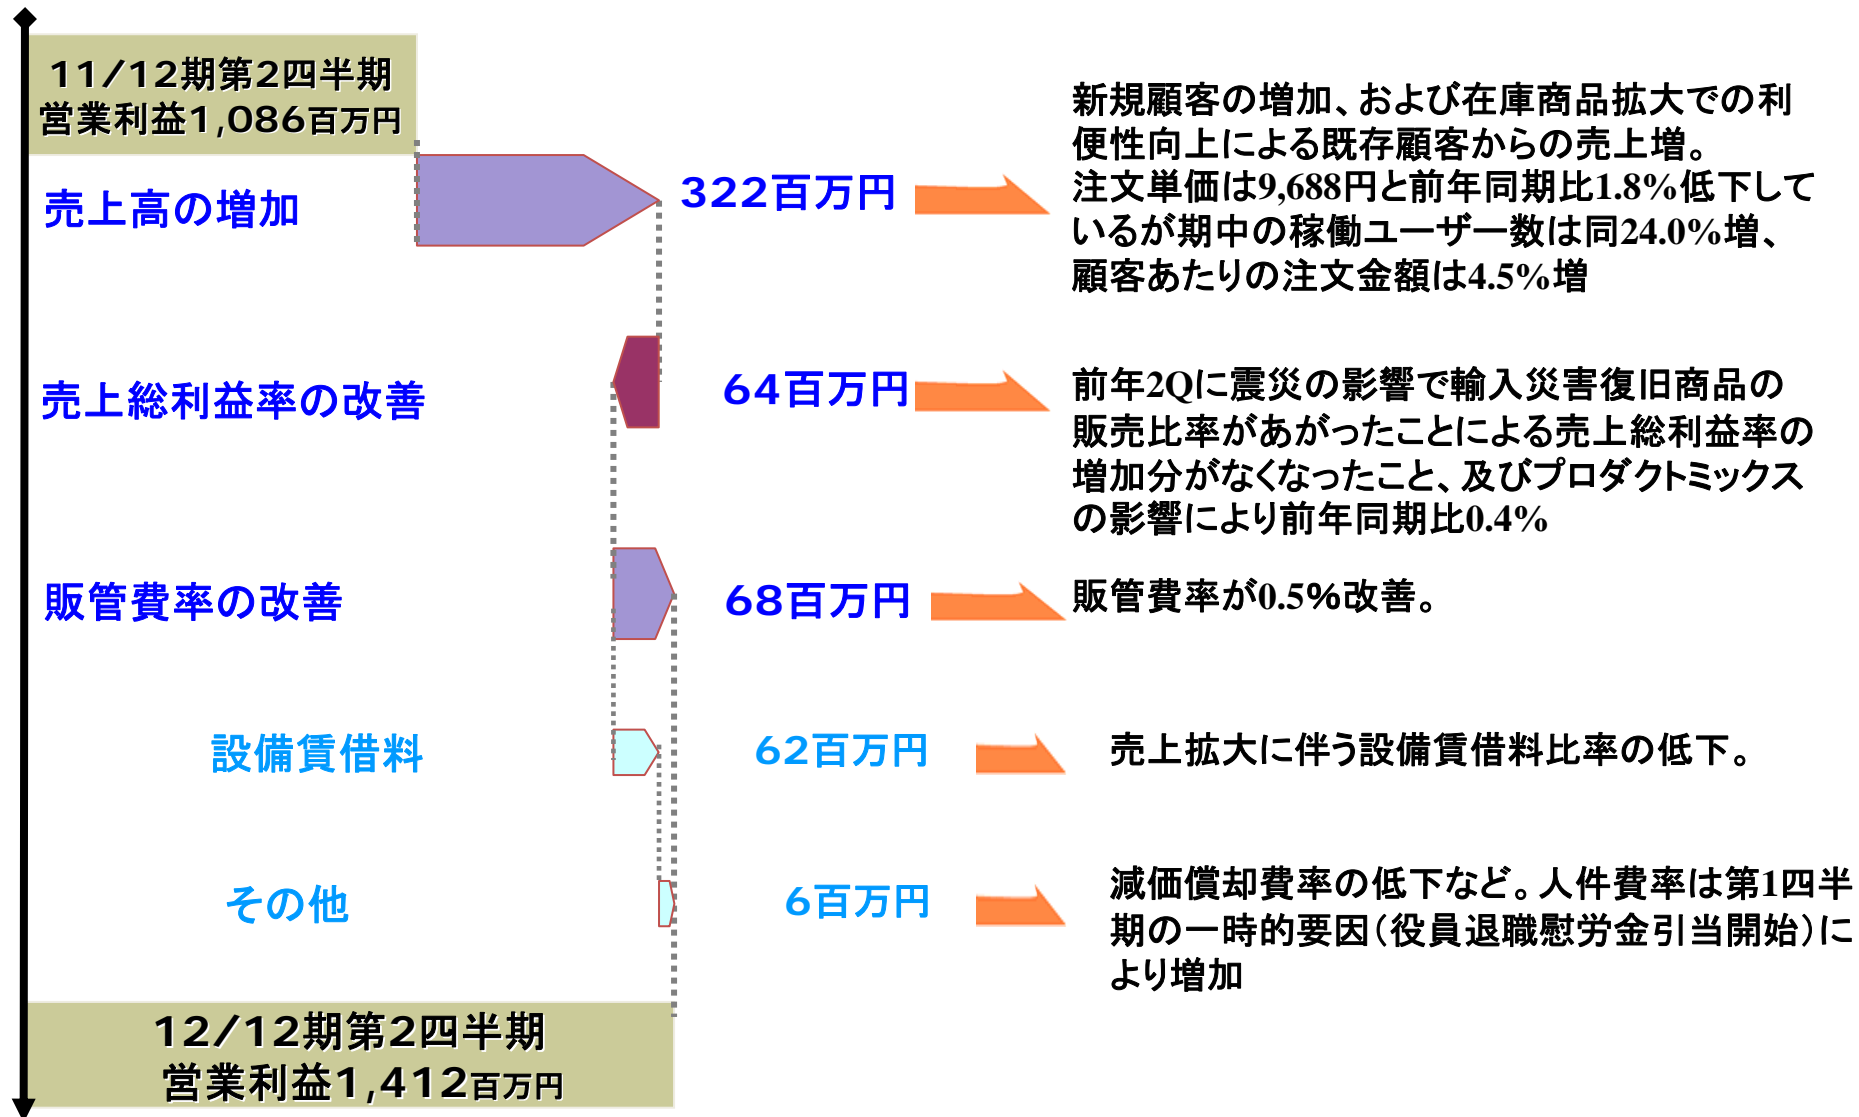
11/12期第2四半期
営業利益1,086百万円

売上高の増加

322百万円

新規顧客の増加、および在庫商品拡大での利便性向上による既存顧客からの売上増。注文単価は9,688円と前年同期比1.8%低下しているが期中の稼働ユーザー数は同24.0%増、顧客あたりの注文金額は4.5%増

売上総利益率の改善

64百万円

前年2Qに震災の影響で輸入災害復旧商品の販売比率があがったことによる売上総利益率の増加分がなくなったこと、及びプロダクトミックスの影響により前年同期比0.4%

販管費率の改善

68百万円

販管費率が0.5%改善。

設備賃借料

62百万円

売上拡大に伴う設備賃借料比率の低下。

その他

6百万円

減価償却費率の低下など。人件費率は第1四半期の一時的要因(役員退職慰労金引当開始)により増加

12/12期第2四半期
営業利益1,412百万円